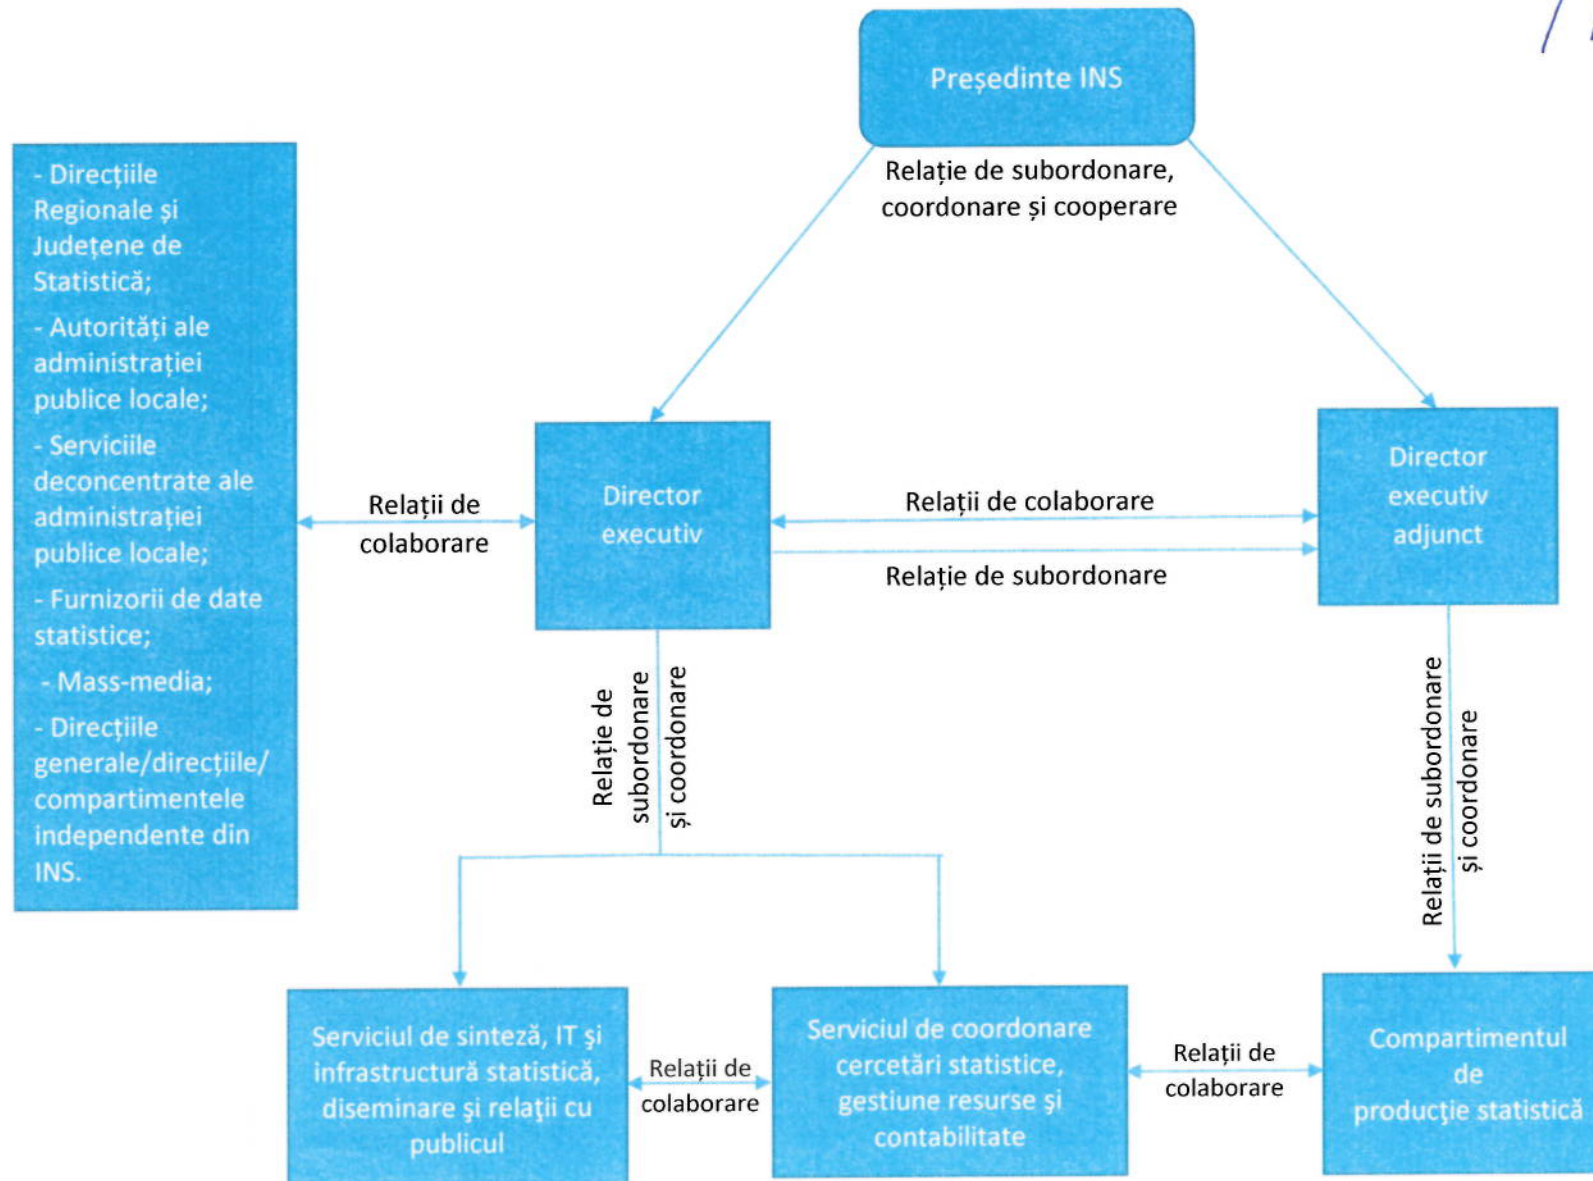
Președinte INS

Relație de subordonare, coordonare și cooperare

- Direcțiile Regionale și Județene de Statistică;
- Autorități ale administrației publice locale;
- Serviciile deconcentrate ale administrației publice locale;
- Furnizorii de date statistice;
- Mass-media;
- Direcțiile generale/direcțiile/ compartimentele independente din INS.

Relații de colaborare

Director executiv

Relații de colaborare

Relație de subordonare

Director executiv adjunct

Relație de subordonare și coordonare

Relații de subordonare și coordonare

Serviciul de sinteză, IT și infrastructură statistică, diseminare și relații cu publicul

Relații de colaborare

Serviciul de coordonare cercetări statistice, gestiune resurse și contabilitate

Relații de colaborare

Compartimentul de producție statistică